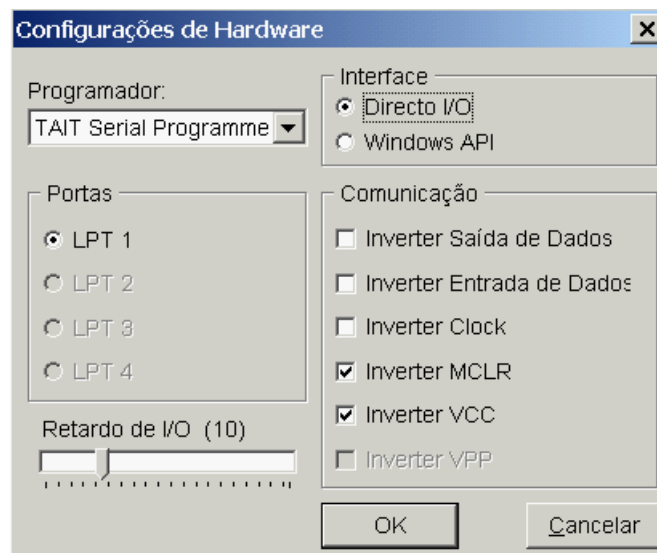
Configurações de Hardware

Programador:
TAIT Serial Programme

Interface
Directo I/O
Windows API

Portas
LPT 1
LPT 2
LPT 3
LPT 4

Retardo de I/O (10)

Comunicação
Inverter Saída de Dados
Inverter Entrada de Dados
Inverter Clock
Inverter MCLR
Inverter VCC
Inverter VPP

OK
Cancelar